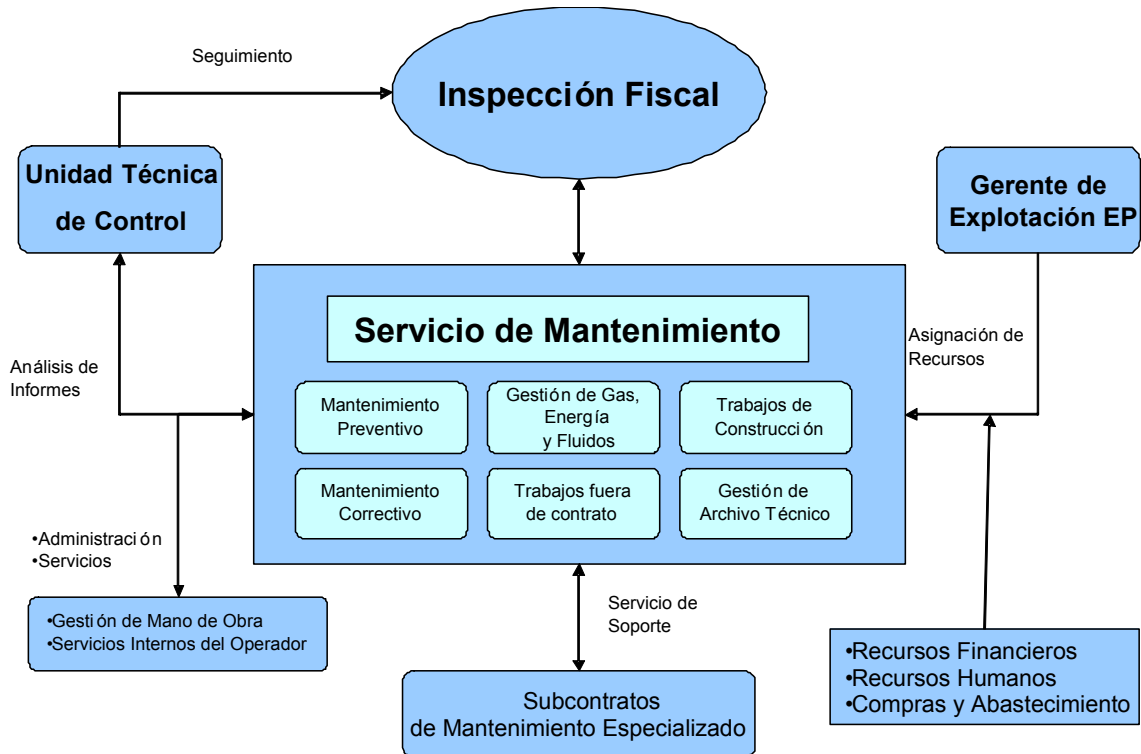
Seguimiento

Inspección Fiscal

Unidad Técnica de Control

Gerente de Explotación EP

Servicio de Mantenimiento

Análisis de Informes

Asignación de Recursos

Mantenimiento Preventivo

Gestión de Gas, Energía y Fluidos

Trabajos de Construcción

Mantenimiento Correctivo

Trabajos fuera de contrato

Gestión de Archivo Técnico

•Administración
•Servicios

•Gestión de Mano de Obra
•Servicios Internos del Operador

Servicio de Soporte

Subcontratos de Mantenimiento Especializado

•Recursos Financieros
•Recursos Humanos
•Compras y Abastecimiento